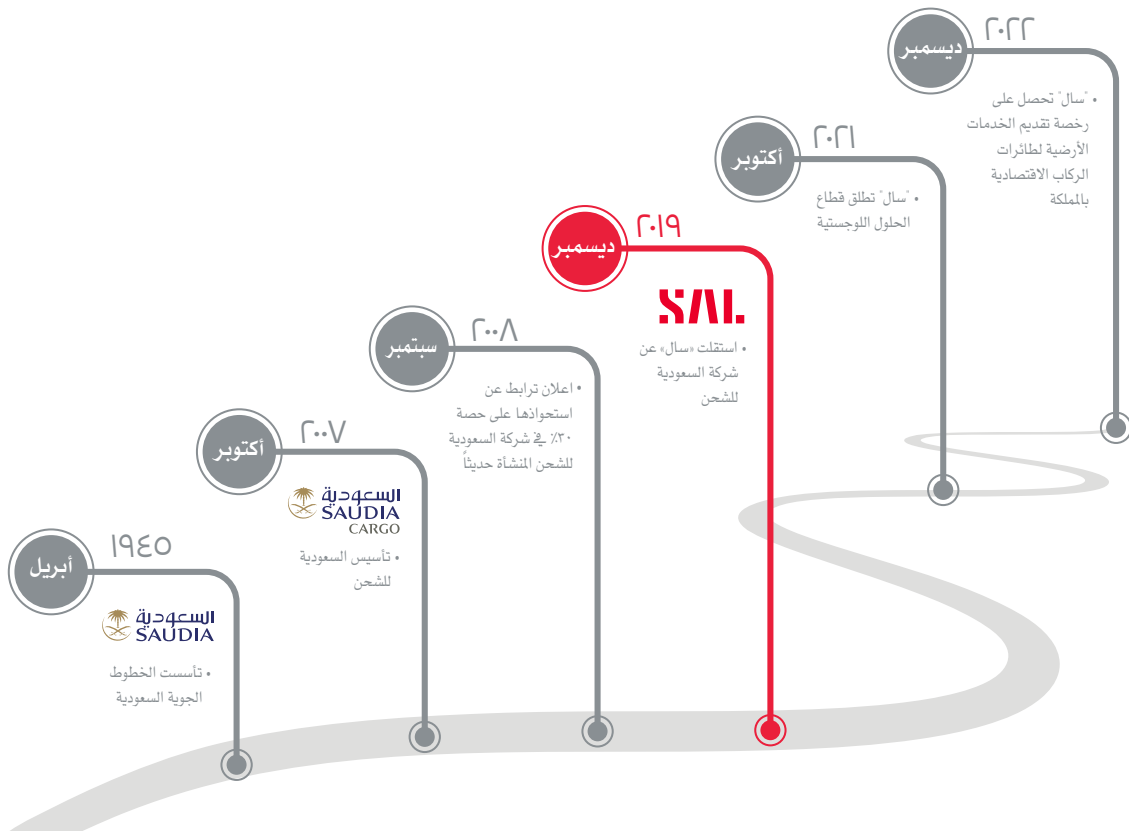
٢٠٢٢
ديسمبر
• "سال" تحصل على رخصة تقديم الخدمات الأرضية لطائرات الركاب الاقتصادية بالمملكة

٢٠٢١
أكتوبر
• "سال" تطلق قطاع الحلول اللوجستية

٢٠١٩
ديسمبر
SAL
• استقلت «سال» عن شركة السعودية للشحن

٢٠٠٨
سبتمبر
• اعلان ترابط عن استحواذها على حصة ٣٠٪ في شركة السعودية للشحن المنشأة حديثاً

٢٠٠٧
أكتوبر
السعودية
SAUDIA
CARGO
• تأسيس السعودية للشحن

١٩٤٥
أبريل
السعودية
SAUDIA
• تأسست الخطوط الجوية السعودية